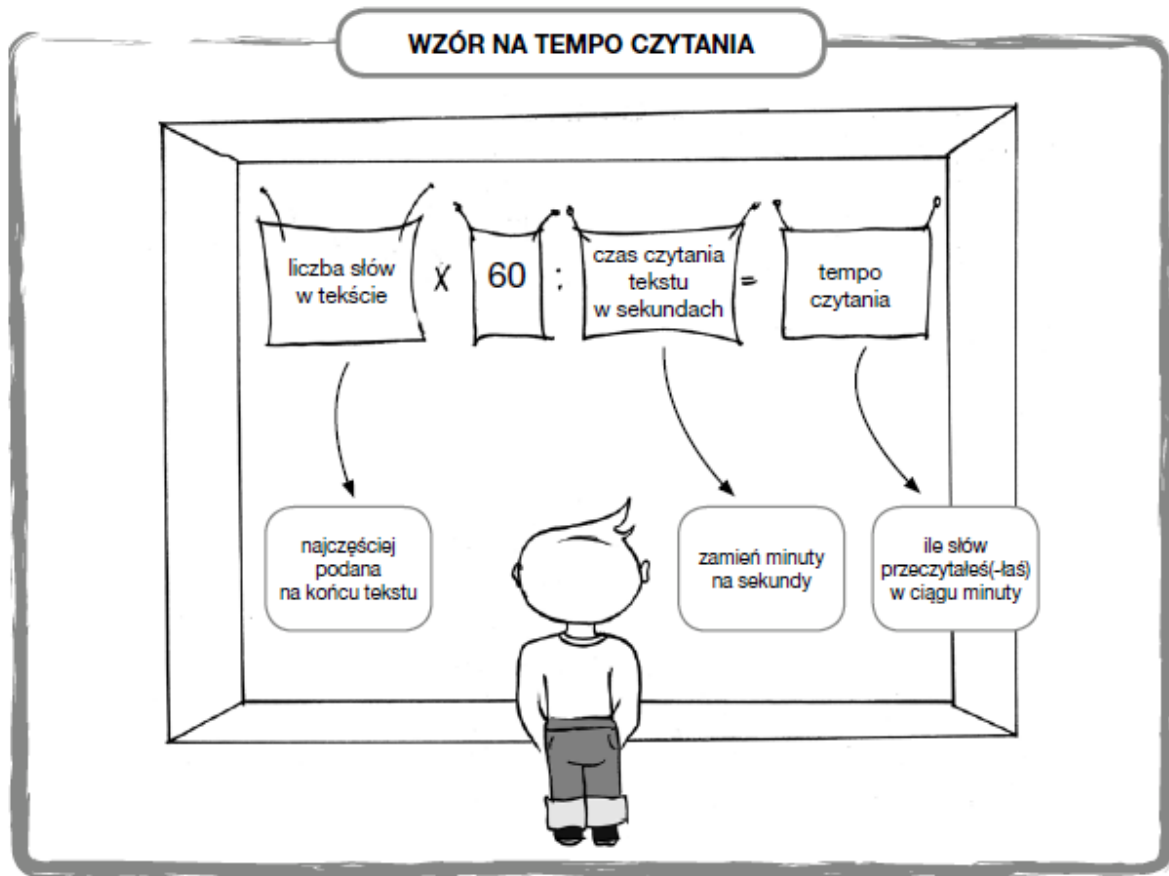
WZÓR NA TEMPO CZYTANIA

liczba słów w tekście

X

60

:

czas czytania tekstu w sekundach

=

tempo czytania

najczęściej podana na końcu tekstu

zamień minuty na sekundy

ile słów przeczytałeś(-łaś) w ciągu minuty